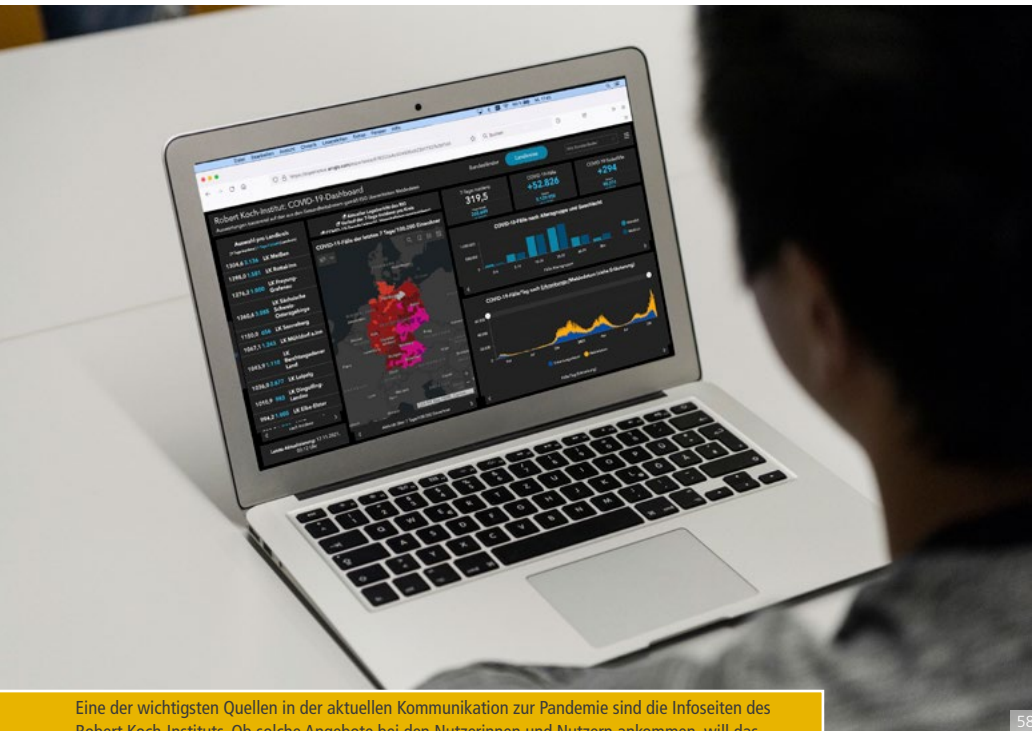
Robert Koch-Institut: COVID-19-Dashboard

Bundesländer

Landkreise

7-Tage-Inzidenz

319,5

COVID-19-Fälle

+52.826

COVID-19-Todesfälle

+294

Auswahl pro Landkreis

1304,6 LK Meißen

1295,0 LK Rottal-Inn

1276,3 LK Freyung-Grafenau

1260,6 LK Sächsische Schweiz-Osterzgebirge

1150,8 LK Sonneberg

1047,1 LK Mühldorf a.Inn

1043,9 LK Berchtesgadener Land

1036,0 LK Leipzig

1010,9 LK Dingolfing-Landau

994,2 LK Elbe-Elster

COVID-19-Fälle der letzten 7 Tage/100.000 Einwohner

COVID-19-Fälle nach Altersgruppe und Geschlecht

COVID-19-Fälle/Tag nach Erkrankungs-/Meldedatum (siehe Erläuterung)

Eine der wichtigsten Quellen in der aktuellen Kommunikation zur Pandemie sind die Infoseiten des Robert Koch-Instituts. Ob solche Angebote bei den Nutzerinnen und Nutzern ankommen, will das

58